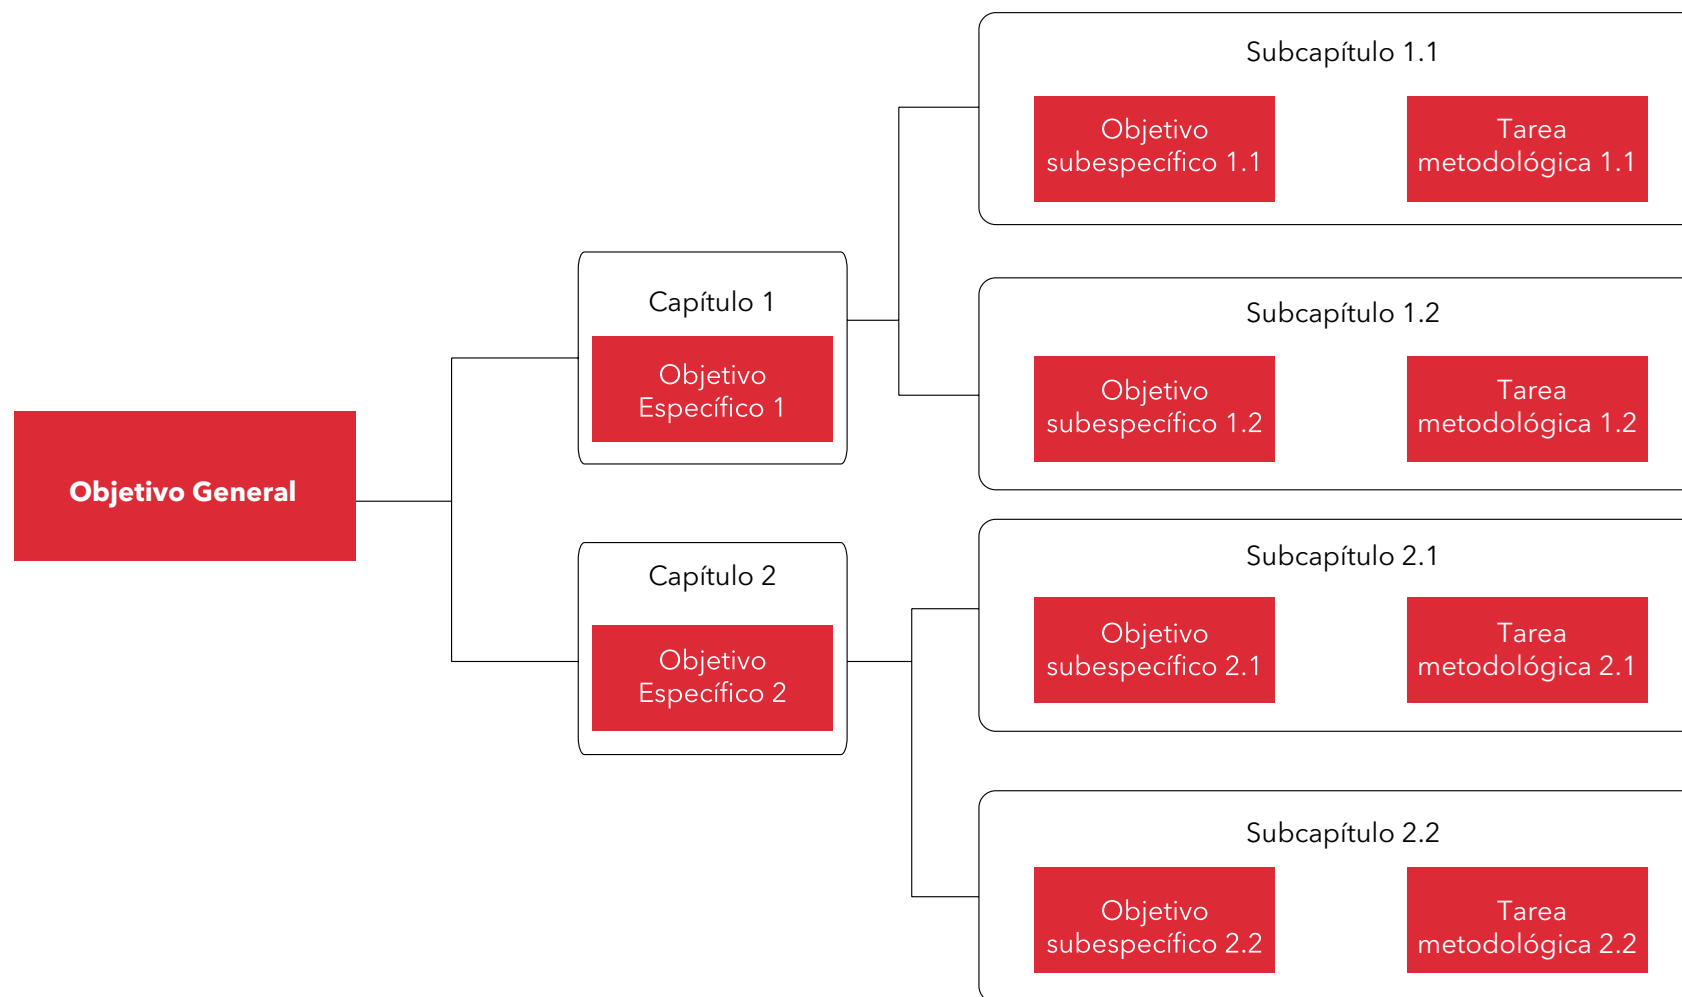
Objetivo General

Capítulo 1

Objetivo Específico 1

Capítulo 2

Objetivo Específico 2

Subcapítulo 1.1

Objetivo subespecífico 1.1

Tarea metodológica 1.1

Subcapítulo 1.2

Objetivo subespecífico 1.2

Tarea metodológica 1.2

Subcapítulo 2.1

Objetivo subespecífico 2.1

Tarea metodológica 2.1

Subcapítulo 2.2

Objetivo subespecífico 2.2

Tarea metodológica 2.2